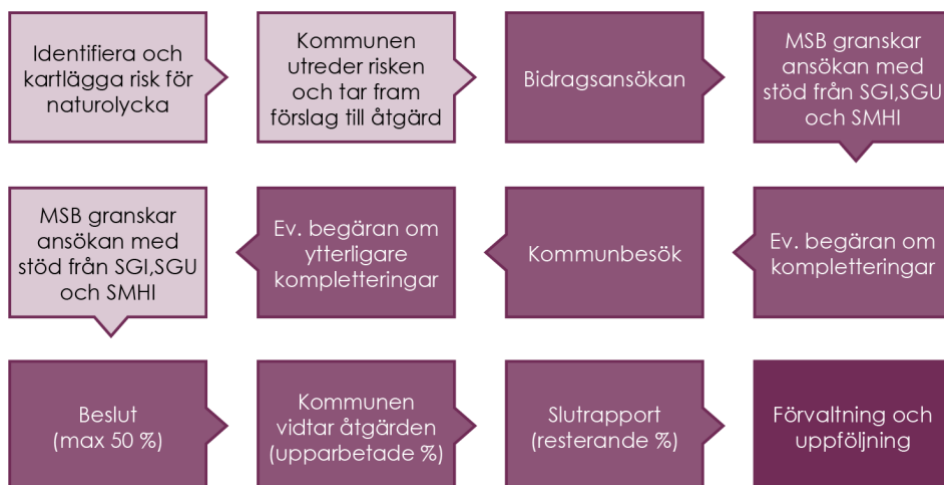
Identifiera och kartlägga risk för naturolycka

Kommunen utreder risken och tar fram förslag till åtgärd

Bidragsansökan

MSB granskar ansökan med stöd från SGI,SGU och SMHI

Ev. begäran om kompletteringar

Kommunbesök

Ev. begäran om ytterligare kompletteringar

MSB granskar ansökan med stöd från SGI,SGU och SMHI

Beslut (max 50 %)

Kommunen vidtar åtgärden (upparbetade %)

Slutrapport (resterande %)

Förvaltning och uppföljning